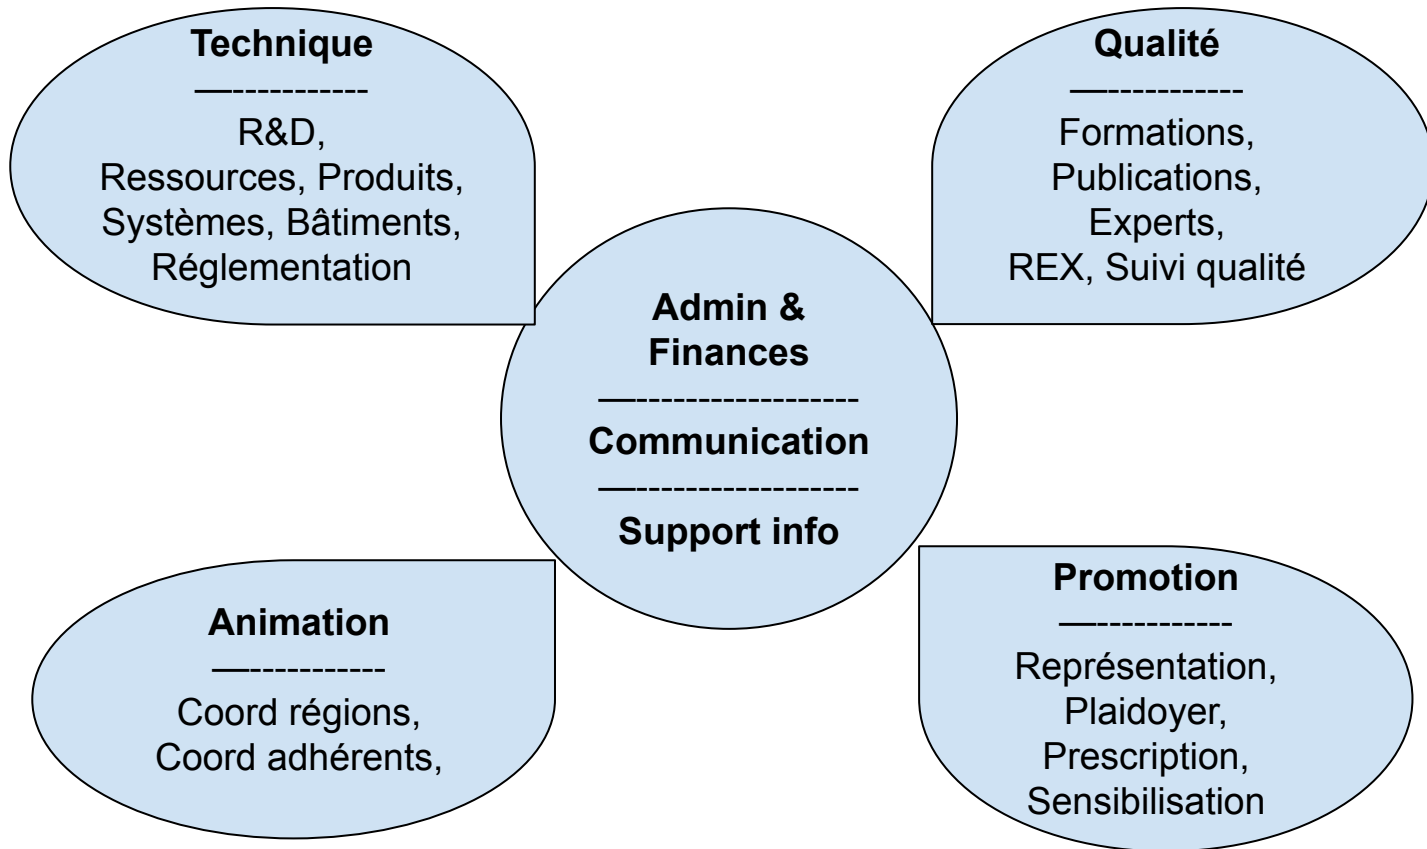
**Technique**
—-----------
R&D,
Ressources, Produits,
Systèmes, Bâtiments,
Réglementation

**Qualité**
—-----------
Formations,
Publications,
Experts,
REX, Suivi qualité

**Admin & Finances**
—------------------
**Communication**
—------------------
**Support info**

**Animation**
—-----------
Coord régions,
Coord adhérents,

**Promotion**
—-----------
Représentation,
Plaidoyer,
Prescription,
Sensibilisation